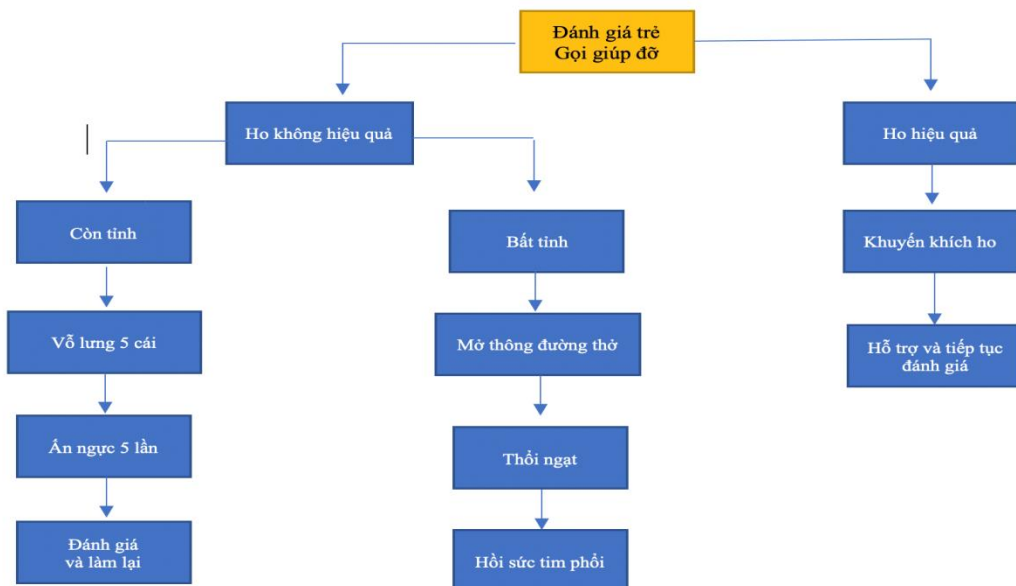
Đánh giá trẻ
Gọi giúp đỡ

Ho không hiệu quả

Còn tỉnh

Vỗ lưng 5 cái

Ấn ngực 5 lần

Đánh giá
và làm lại

Bất tỉnh

Mở thông đường thở

Thổi ngạt

Hồi sức tim phổi

Ho hiệu quả

Khuyến khích ho

Hỗ trợ và tiếp tục
đánh giá